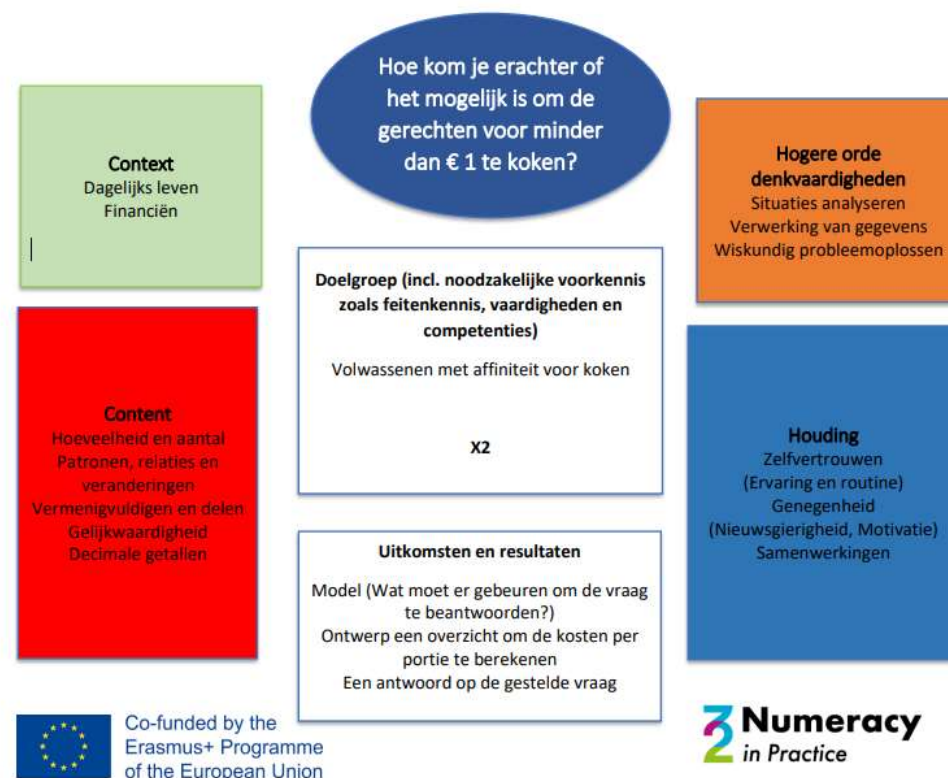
Hoe kom je erachter of het mogelijk is om de gerechten voor minder dan € 1 te koken?

Context
Dagelijks leven
Financiën

Content
Hoeveelheid en aantal
Patronen, relaties en veranderingen
Vermenigvuldigen en delen
Gelijkwaardigheid
Decimale getallen

Doelgroep (incl. noodzakelijke voorkennis zoals feitenkennis, vaardigheden en competenties)

Volwassenen met affiniteit voor koken

X2

Uitkomsten en resultaten

Model (Wat moet er gebeuren om de vraag te beantwoorden?)
Ontwerp een overzicht om de kosten per portie te berekenen
Een antwoord op de gestelde vraag

Hogere orde denkvaardigheden
Situaties analyseren
Verwerking van gegevens
Wiskundig probleemoplossen

Houding
Zelfvertrouwen
(Ervaring en routine)
Genegenheid
(Nieuwsgierigheid, Motivatie)
Samenwerkingen

Co-funded by the Erasmus+ Programme of the European Union

Numeracy in Practice